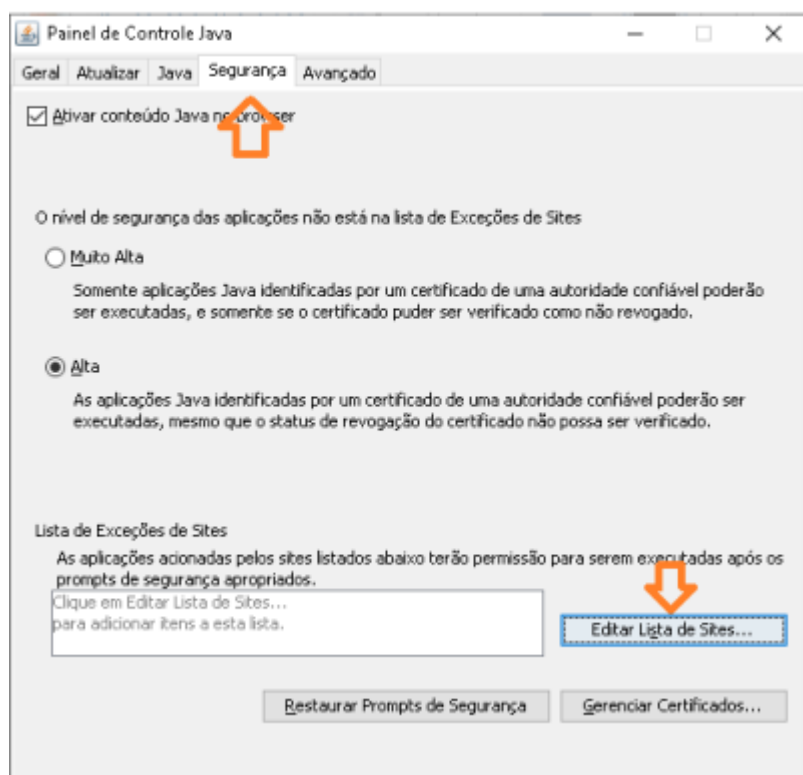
Painel de Controle Java

Geral | Atualizar | Java | Segurança | Avançado

Ativar conteúdo Java no browser

O nível de segurança das aplicações não está na lista de Exceções de Sites

Muito Alta

Somente aplicações Java identificadas por um certificado de uma autoridade confiável poderão ser executadas, e somente se o certificado puder ser verificado como não revogado.

Alta

As aplicações Java identificadas por um certificado de uma autoridade confiável poderão ser executadas, mesmo que o status de revogação do certificado não possa ser verificado.

Lista de Exceções de Sites

As aplicações acionadas pelos sites listados abaixo terão permissão para serem executadas após os prompts de segurança apropriados.

Clique em Editar Lista de Sites...
para adicionar itens a esta lista.

Editar Lista de Sites...

Restaurar Prompts de Segurança

Gerenciar Certificados...